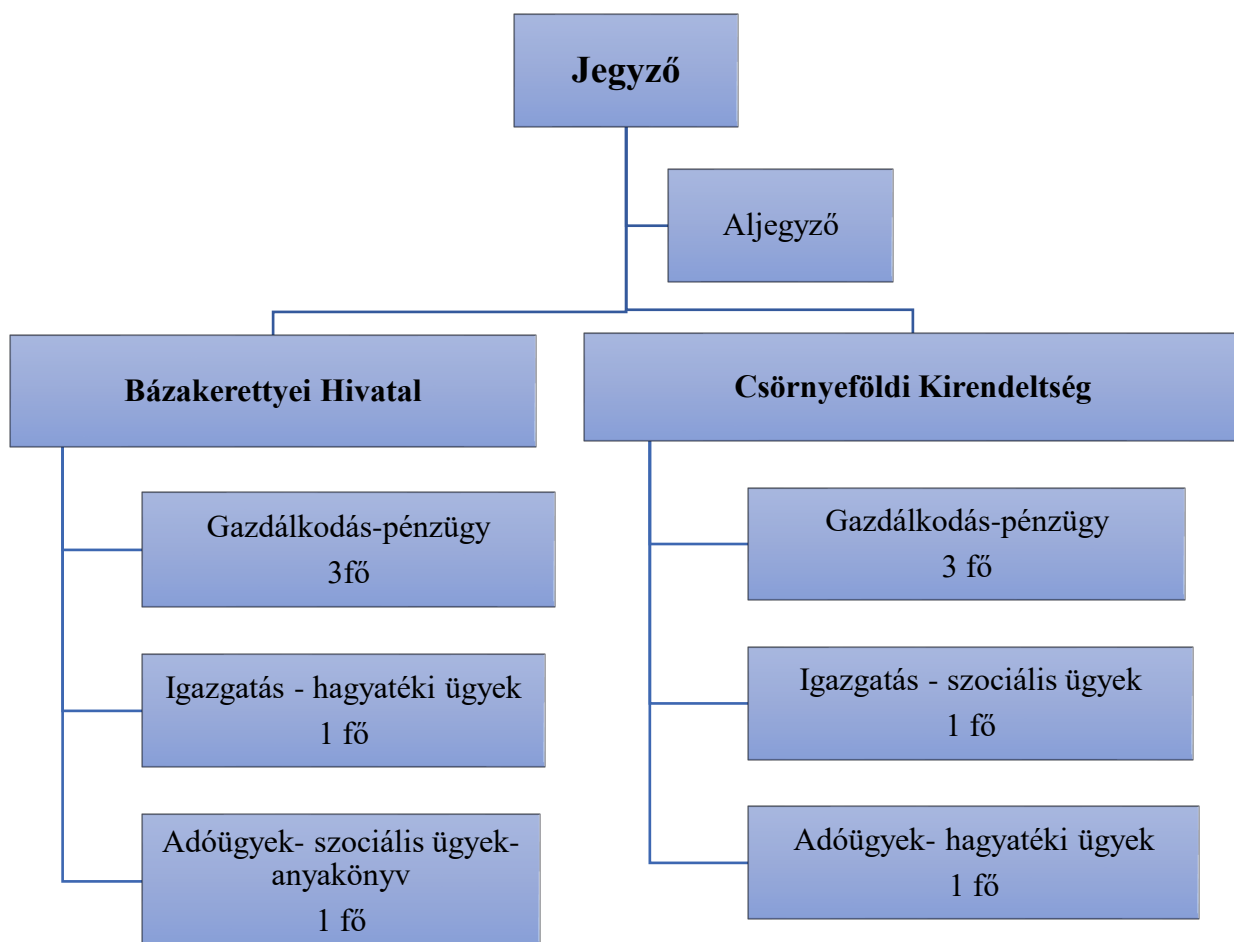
Jegyző

Aljegyző

Bázakerettyei Hivatal

Gazdálkodás-pénzügy
3fő

Igazgatás - hagyatéki ügyek
1 fő

Adóügyek- szociális ügyek-anyakönyv
1 fő

Csörnyeföldi Kirendeltség

Gazdálkodás-pénzügy
3 fő

Igazgatás - szociális ügyek
1 fő

Adóügyek- hagyatéki ügyek
1 fő